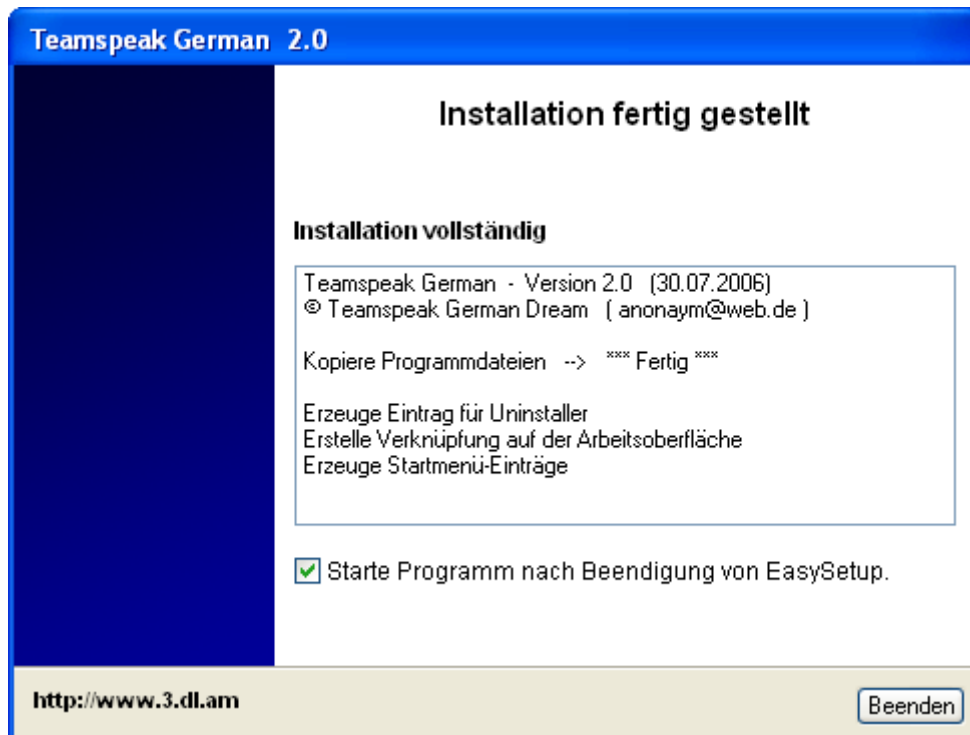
Teamspeak German 2.0

Installation fertig gestellt

Installation vollständig

Teamspeak German - Version 2.0 (30.07.2006)
© Teamspeak German Dream ( anonaym@web.de )

Kopiere Programmdateien --> *** Fertig ***

Erzeuge Eintrag für Uninstaller
Erstelle Verknüpfung auf der Arbeitsoberfläche
Erzeuge Startmenü-Einträge

Starte Programm nach Beendigung von EasySetup.

http://www.3.dl.am

Beenden